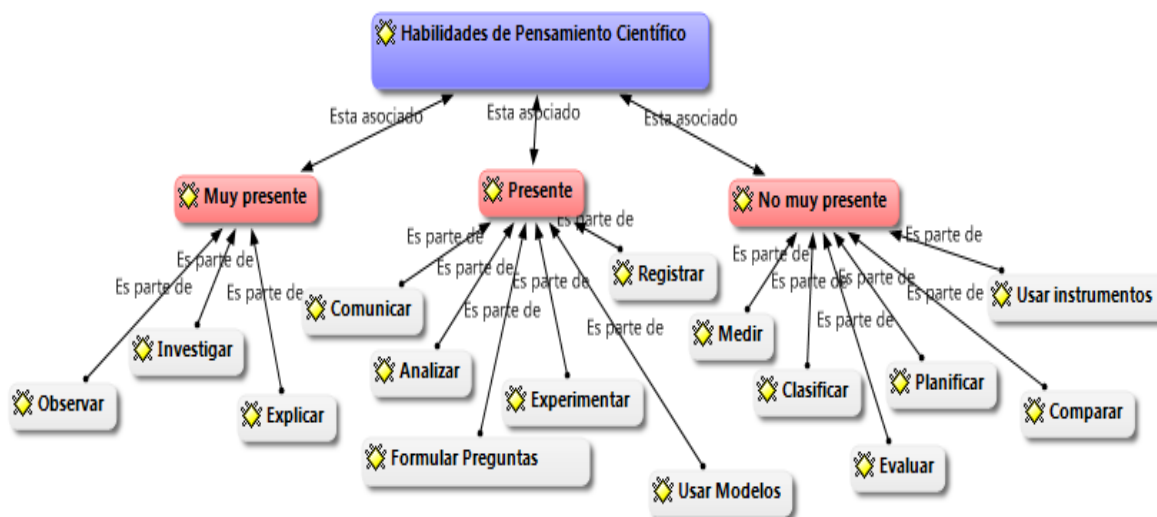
Habilidades de Pensamiento Científico

Esta asociado
Esta asociado
Esta asociado

Muy presente
Presente
No muy presente

Es parte de
Es parte de
Es parte de
Observar
Investigar
Explicar

Es parte de
Es parte de
Es parte de
Es parte de
Es parte de
Es parte de
Comunicar
Registrar
Analizar
Experimentar
Formular Preguntas
Usar Modelos

Es parte de
Es parte de
Es parte de
Es parte de
Es parte de
Es parte de
Medir
Usar instrumentos
Clasificar
Planificar
Comparar
Evaluar